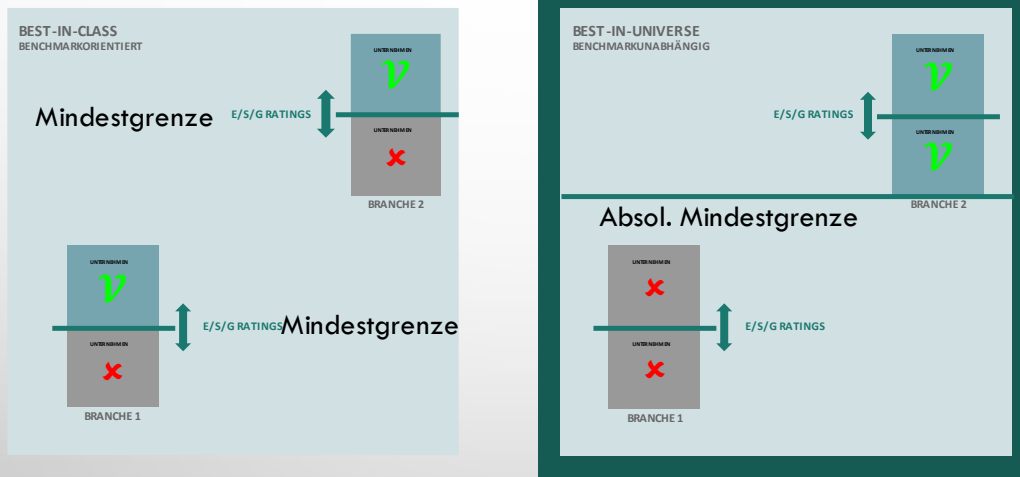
BEST-IN-CLASS
BENCHMARKORIENTIERT

UNTERNEHMEN
v
Mindestgrenze
E/S/G RATINGS
UNTERNEHMEN
×
BRANCHE 2

UNTERNEHMEN
v
E/S/G RATINGS
Mindestgrenze
UNTERNEHMEN
×
BRANCHE 1

BEST-IN-UNIVERSE
BENCHMARKUNABHÄNGIG

UNTERNEHMEN
v
E/S/G RATINGS
UNTERNEHMEN
v
BRANCHE 2
Absol. Mindestgrenze

UNTERNEHMEN
×
E/S/G RATINGS
UNTERNEHMEN
×
BRANCHE 1